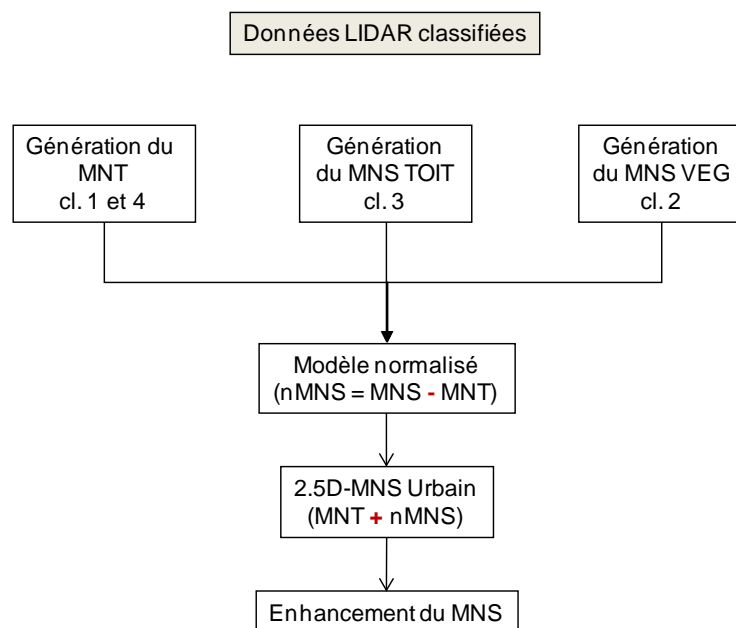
Données LIDAR classifiées

Génération du MNT cl. 1 et 4

Génération du MNS TOIT cl. 3

Génération du MNS VEG cl. 2

Modèle normalisé (nMNS = MNS - MNT)

2.5D-MNS Urbain (MNT + nMNS)

Enhancement du MNS